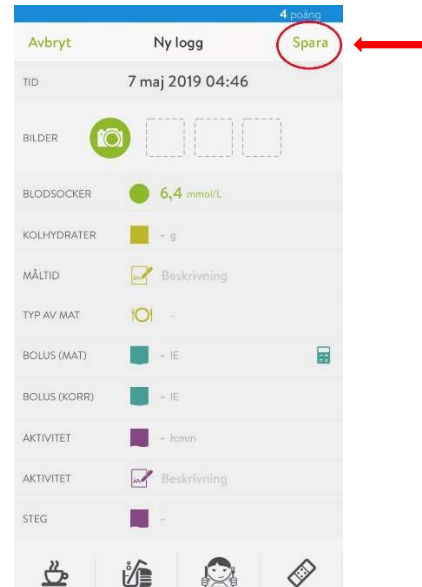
4 poäng

Avbryt Ny logg Spara

TID 7 maj 2019 04:46

BILDER

BLODSOCKER 6,4 mmol/L

KOLHYDRATER – g

MÅLTID Beskrivning

TYP AV MAT –

BOLUS (MAT) – IE

BOLUS (KORR) – IE

AKTIVITET – h:mm

AKTIVITET Beskrivning

STEG –